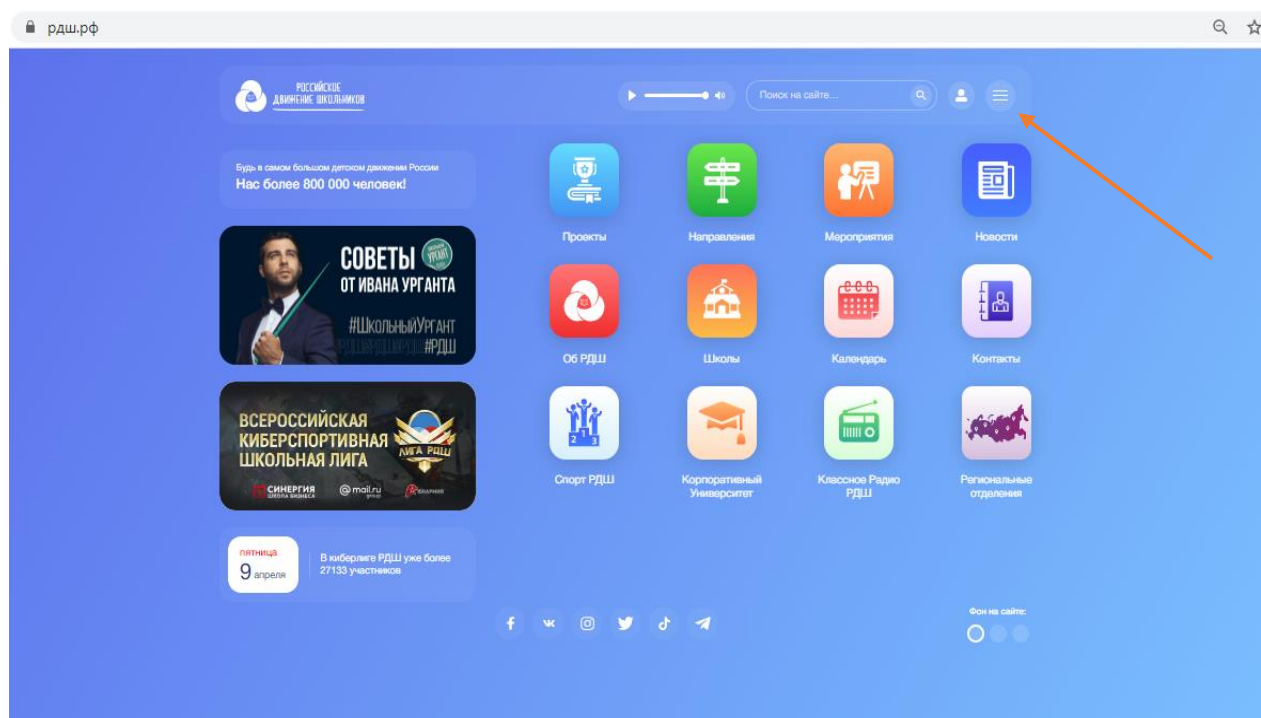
рдш.рф

РОССИЙСКОЕ ДВИЖЕНИЕ ШКОЛЬНИКОВ

Поиск на сайте...

Будь в самом большом детском движении России
Нас более 800 000 человек!

СОВЕТЫ ОТ ИВАНА УРГАНТА
#ШкольныйУргант #РДШ

ВСЕРОССИЙСКАЯ КИБЕРСПОРТИВНАЯ ШКОЛЬНАЯ ЛИГА
ЛИГА РДШ
СИНЕРГИЯ ШКОЛА БИЗНЕСА
mail.ru group

пятница
9 апреля
В киберлиге РДШ уже более 27133 участников

Проекты
Направления
Мероприятия
Новости
Об РДШ
Школы
Календарь
Контакты
Спорт РДШ
Корпоративный Университет
Классное Радио РДШ
Региональные отделения

Фон на сайте: